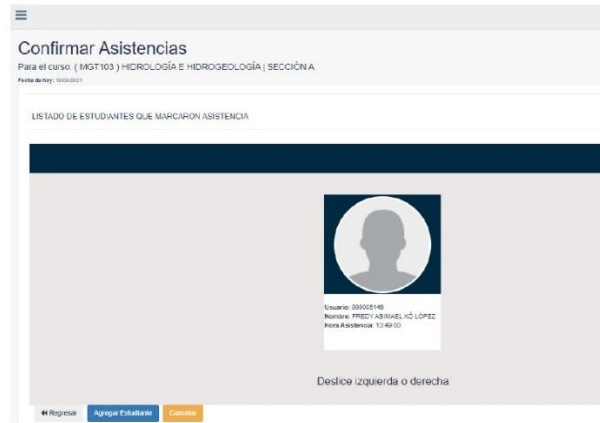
Confirmar Asistencias

Para el curso: ( MGT103 ) HIDROLOGÍA E HIDROGEOLOGÍA | SECCIÓN A

Fecha de hoy: 13/03/2021

LISTADO DE ESTUDIANTES QUE MARCARON ASISTENCIA

Usuario: 200005148
Nombre: FREDY ABIMAEL XÓ LÓPEZ
Hora Asistencia: 12:49:00

Deslice izquierda o derecha

« Regresar
Agregar Estudiante
Cancelar